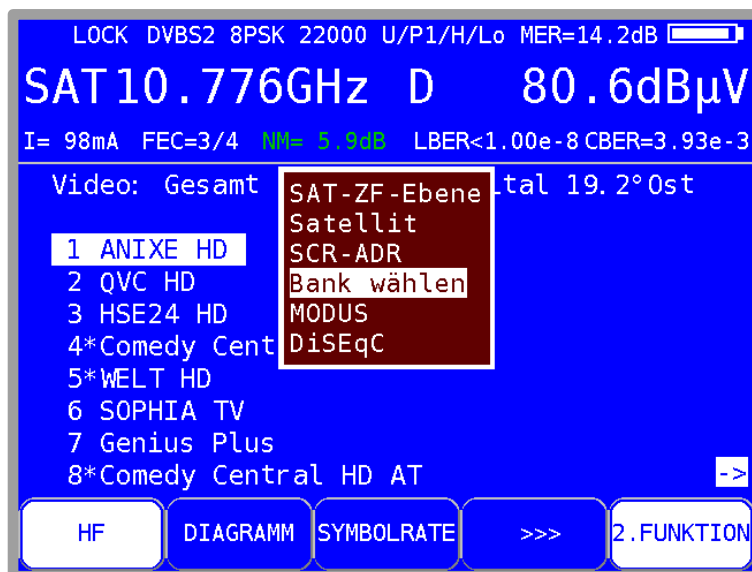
LOCK DVBS2 8PSK 22000 U/P1/H/Lo MER=14.2dB

SAT10.776GHz D 80.6dBµV

I= 98mA FEC=3/4 NM= 5.9dB LBER<1.00e-8 CBER=3.93e-3

Video: Gesamt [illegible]ltal 19.2°Ost

SAT-ZF-Ebene
Satellit
SCR-ADR
Bank wählen
MODUS
DiSEqC

1 ANIXE HD
2 QVC HD
3 HSE24 HD
4*Comedy Cent
5*WELT HD
6 SOPHIA TV
7 Genius Plus
8*Comedy Central HD AT

->

HF | DIAGRAMM | SYMBOLRATE | >>> | 2.FUNKTION